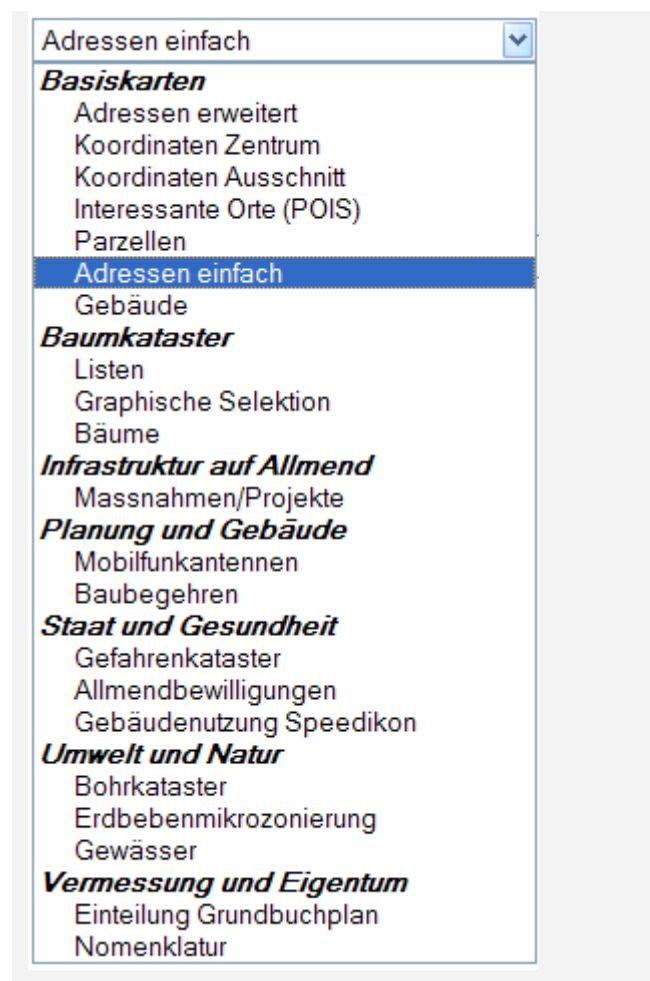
Adressen einfach

Basiskarten
Adressen erweitert
Koordinaten Zentrum
Koordinaten Ausschnitt
Interessante Orte (POIS)
Parzellen
Adressen einfach
Gebäude
Baumkataster
Listen
Graphische Selektion
Bäume
Infrastruktur auf Allmend
Massnahmen/Projekte
Planung und Gebäude
Mobilfunkantennen
Baubegehren
Staat und Gesundheit
Gefahrenkataster
Allmendbewilligungen
Gebäudenutzung Speedikon
Umwelt und Natur
Bohrkataster
Erdbebenmikrozonierung
Gewässer
Vermessung und Eigentum
Einteilung Grundbuchplan
Nomenklatur